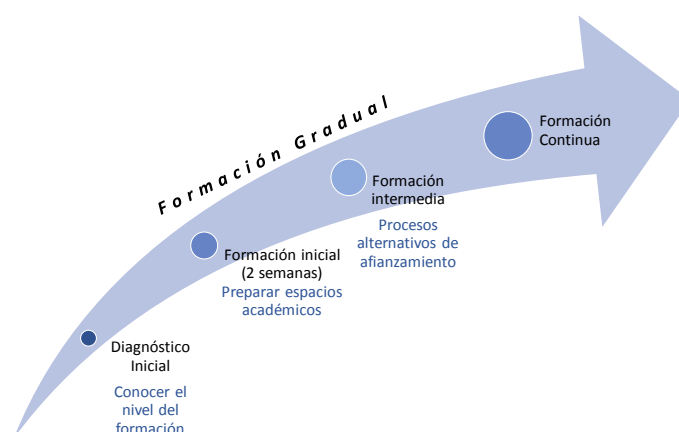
Formación Gradual

Diagnóstico Inicial

Conocer el nivel del formación

Formación inicial (2 semanas)

Preparar espacios académicos

Formación intermedia

Procesos alternativos de afianzamiento

Formación Continua